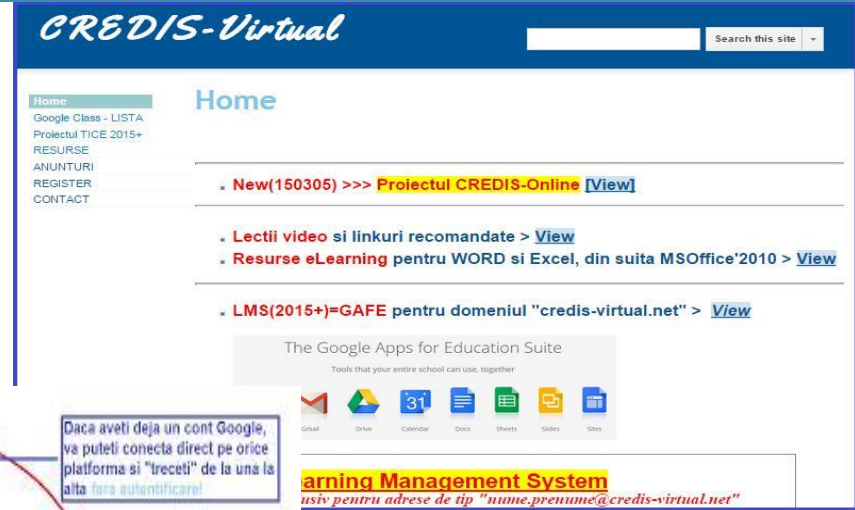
CREDIS-Virtual

Search this site

Home
Google Class - LISTA
Proiectul TICE 2015+
RESURSE
ANUNTURI
REGISTER
CONTACT

Home

. New(150305) >>> Proiectul CREDIS-Online [View]

. Lectii video si linkuri recomandate > View
. Resurse eLearning pentru WORD si Excel, din suita MSOffice'2010 > View

. LMS(2015+)=GAFE pentru domeniul "credis-virtual.net" > View

The Google Apps for Education Suite
Tools that your entire school can use, together

Gmail Drive Calendar Docs Sheets Slides Sites

Daca aveti deja un cont Google, va puteti conecta direct pe orice platforma si "treceti" de la una la alta fara autentificare!

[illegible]arning Management System
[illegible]usiv pentru adrese de tip "nume.prenume@credis-virtual.net"